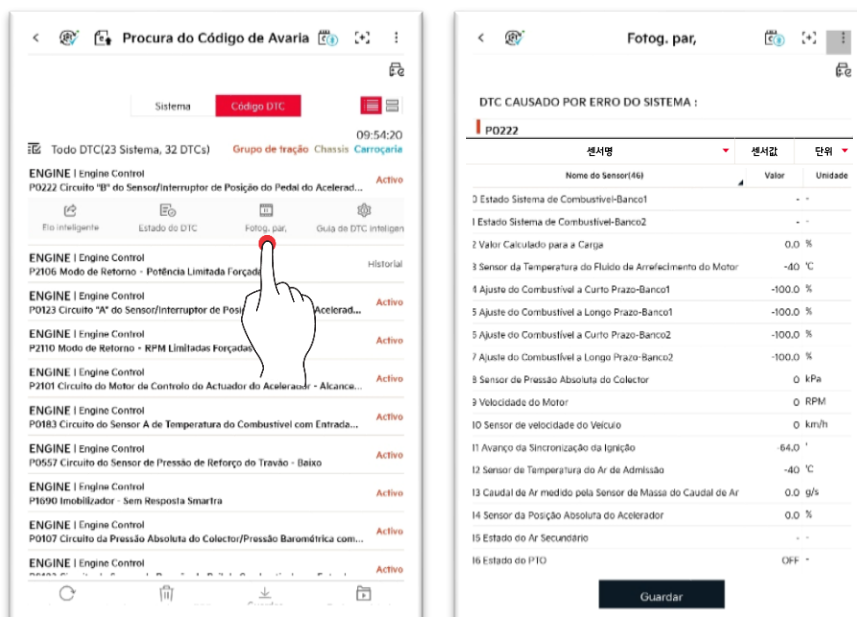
Procura do Código de Avaria

Sistema
Código DTC

09:54:20
Todo DTC(23 Sistema, 32 DTCs) Grupo de fração Chassis Carroçaria

ENGINE | Engine Control
P0222 Circuito "B" do Sensor/Interruptor de Posição do Pedal do Acelerad... Activo

Fio inteligente
Estado do DTC
Fotog. par,
Guia de DTC inteligen

ENGINE | Engine Control
P2106 Modo de Retorno - Potência Limitada Forçada Historial

ENGINE | Engine Control
P0123 Circuito "A" do Sensor/Interruptor de Posi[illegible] Acelerad... Activo

ENGINE | Engine Control
P2110 Modo de Retorno - RPM Limitadas Forçadas Activo

ENGINE | Engine Control
P2101 Circuito do Motor de Controlo do Actuador do Acelerador - Alcance... Activo

ENGINE | Engine Control
P0183 Circuito do Sensor A de Temperatura do Combustível com Entrada... Activo

ENGINE | Engine Control
P0557 Circuito do Sensor de Pressão de Reforço do Travão - Baixo Activo

ENGINE | Engine Control
P1690 Imobilizador - Sem Resposta Smartra Activo

ENGINE | Engine Control
P0107 Circuito da Pressão Absoluta do Colector/Pressão Barométrica com... Activo

ENGINE | Engine Control
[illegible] Activo

Guardar

Fotog. par,

DTC CAUSADO POR ERRO DO SISTEMA :

P0222

| 센서명 | 센서값 | 단위 |
|---|---|---|
| Nome do Sensor(46) | Valor | Unidade |
| 0 Estado Sistema de Combustível-Banco1 | - | - |
| 1 Estado Sistema de Combustível-Banco2 | - | - |
| 2 Valor Calculado para a Carga | 0.0 | % |
| 3 Sensor da Temperatura do Fluido de Arrefecimento do Motor | -40 | ℃ |
| 4 Ajuste do Combustível a Curto Prazo-Banco1 | -100.0 | % |
| 5 Ajuste do Combustível a Longo Prazo-Banco1 | -100.0 | % |
| 6 Ajuste do Combustível a Curto Prazo-Banco2 | -100.0 | % |
| 7 Ajuste do Combustível a Longo Prazo-Banco2 | -100.0 | % |
| 8 Sensor de Pressão Absoluta do Colector | 0 | kPa |
| 9 Velocidade do Motor | 0 | RPM |
| 10 Sensor de velocidade do Veículo | 0 | km/h |
| 11 Avanço da Sincronização da Ignição | -64.0 | ' |
| 12 Sensor de Temperatura do Ar de Admissão | -40 | ℃ |
| 13 Caudal de Ar medido pelo Sensor de Massa do Caudal de Ar | 0.0 | g/s |
| 14 Sensor da Posição Absoluta do Acelerador | 0.0 | % |
| 15 Estado do Ar Secundário | - | - |
| 16 Estado do PTO | OFF | - |

Guardar